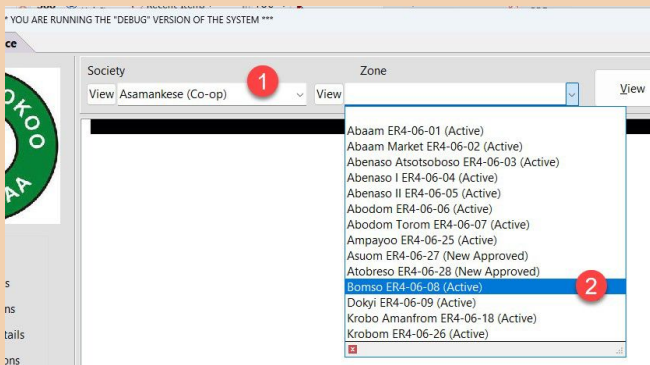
* YOU ARE RUNNING THE "DEBUG" VERSION OF THE SYSTEM ***

ce

OKOO
AA

s
ns
tails
ons

Society
1
View Asamankese (Co-op)

Zone
View

View

Abaam ER4-06-01 (Active)
Abaam Market ER4-06-02 (Active)
Abenaso Atsotsoboso ER4-06-03 (Active)
Abenaso I ER4-06-04 (Active)
Abenaso II ER4-06-05 (Active)
Abodom ER4-06-06 (Active)
Abodom Torom ER4-06-07 (Active)
Ampayoo ER4-06-25 (Active)
Asuom ER4-06-27 (New Approved)
Atobreso ER4-06-28 (New Approved)
Bomso ER4-06-08 (Active)
2
Dokyi ER4-06-09 (Active)
Krobo Amanfrom ER4-06-18 (Active)
Krobom ER4-06-26 (Active)